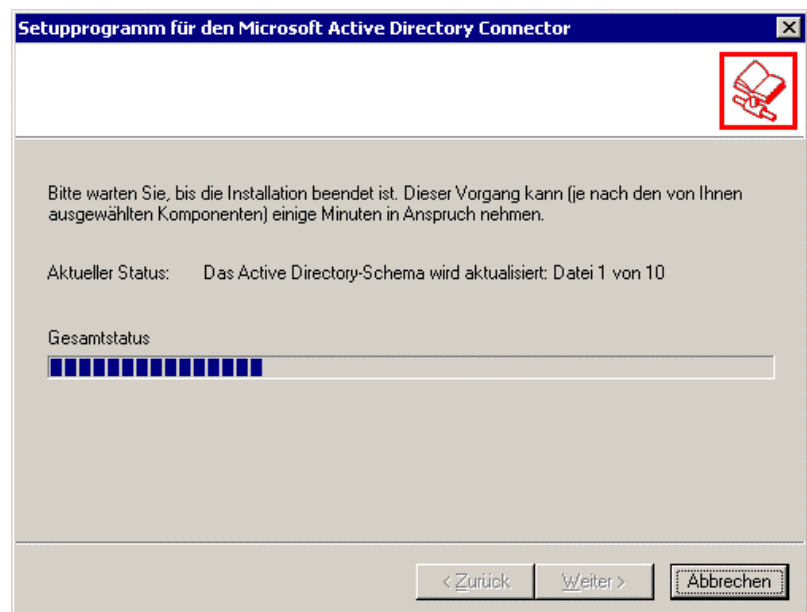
Setupprogramm für den Microsoft Active Directory Connector

Bitte warten Sie, bis die Installation beendet ist. Dieser Vorgang kann (je nach den von Ihnen ausgewählten Komponenten) einige Minuten in Anspruch nehmen.

Aktueller Status: Das Active Directory-Schema wird aktualisiert: Datei 1 von 10

Gesamtstatus

< Zurück
Weiter >
Abbrechen